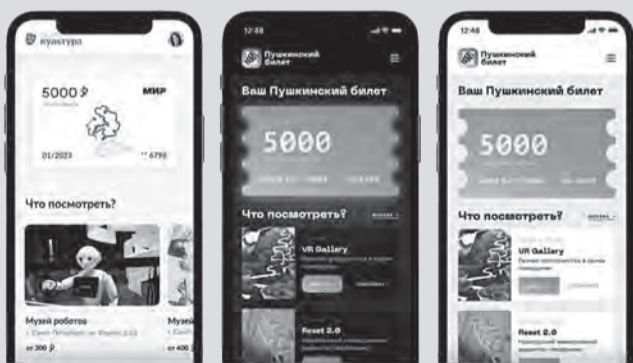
культура

5000 ₽

МИР

01/2023

** 6798

Что посмотреть?

Музей роботов

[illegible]

от 300 ₽

Музей

от 400

12:48

Пушкинский билет

Ваш Пушкинский билет

5000

Что посмотреть?

VR Gallery

Reset 2.0

12:48

Пушкинский билет

Ваш Пушкинский билет

5000

Что посмотреть?

VR Gallery

Reset 2.0